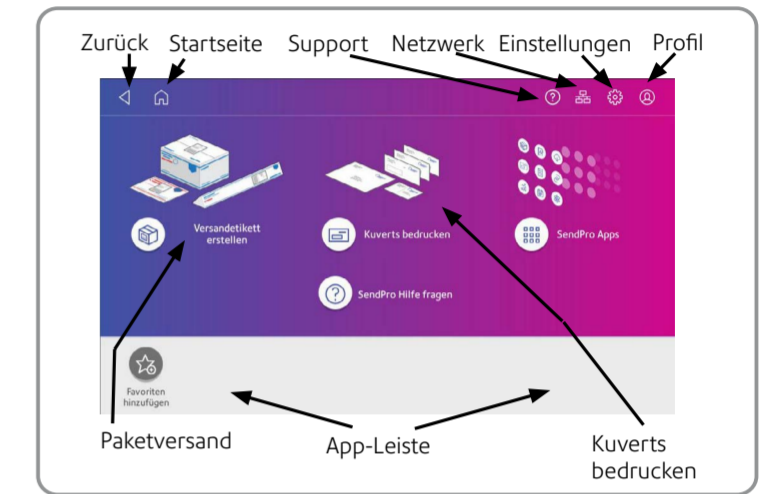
Zurück Startseite Support Netzwerk Einstellungen Profil

Versandetikett erstellen

Kuverts bedrucken

SendPro Apps

SendPro Hilfe fragen

Favoriten hinzufügen

Paketversand

App-Leiste

Kuverts bedrucken